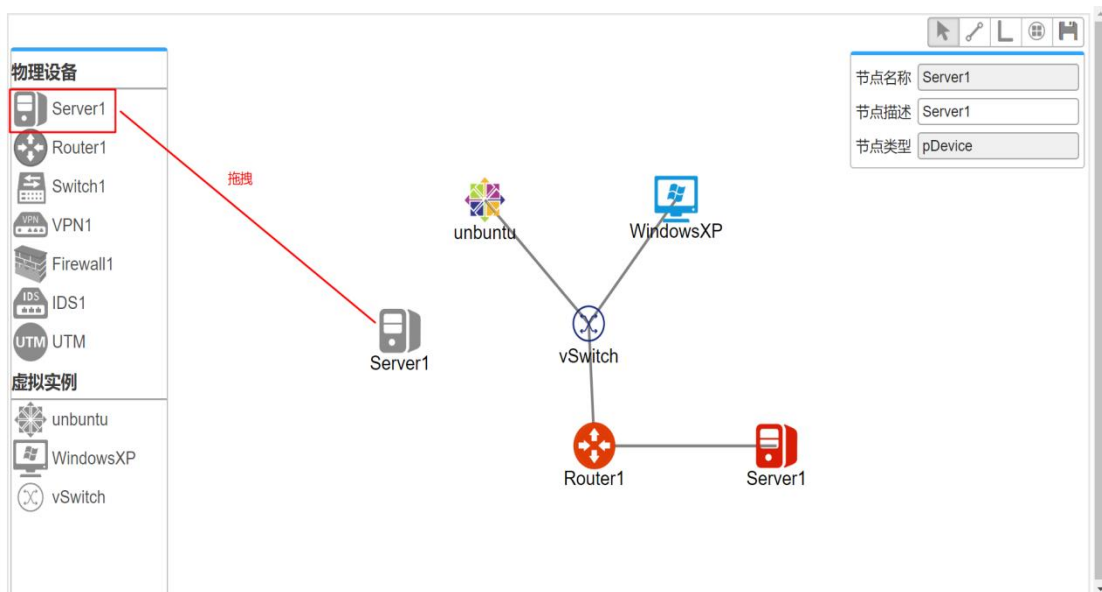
物理设备

Server1

Router1

Switch1

VPN VPN1

Firewall1

IDS IDS1

UTM UTM

虚拟实例

unbuntu

WindowsXP

vSwitch

拖拽

Server1

unbuntu

WindowsXP

vSwitch

Router1

Server1

| 节点名称 | Server1 |
|---|---|
| 节点描述 | Server1 |
| 节点类型 | pDevice |